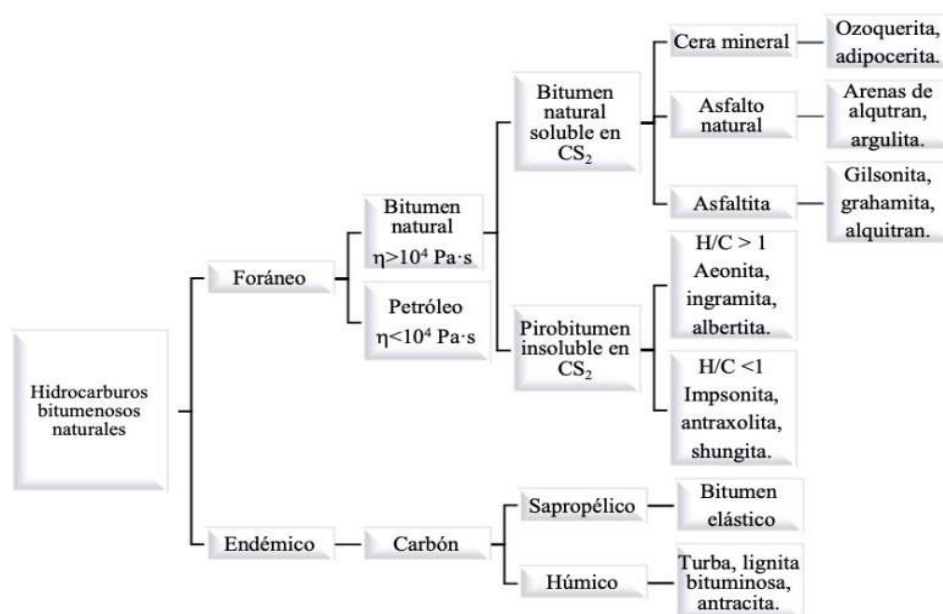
Hidrocarburos bitumenosos naturales

Foráneo

Bitumen natural $\eta>10^4$ Pa·s

Petróleo $\eta<10^4$ Pa·s

Bitumen natural soluble en $CS_2$

Cera mineral

Ozoquerita, adipocerita.

Asfalto natural

Arenas de alqutran, argulita.

Asfaltita

Gilsonita, grahamita, alquitran.

Pirobitumen insoluble en $CS_2$

H/C > 1 Aeonita, ingramita, albertita.

H/C <1 Impsonita, antraxolita, shungita.

Endémico

Carbón

Sapropélico

Bitumen elástico

Húmico

Turba, lignita bituminosa, antracita.